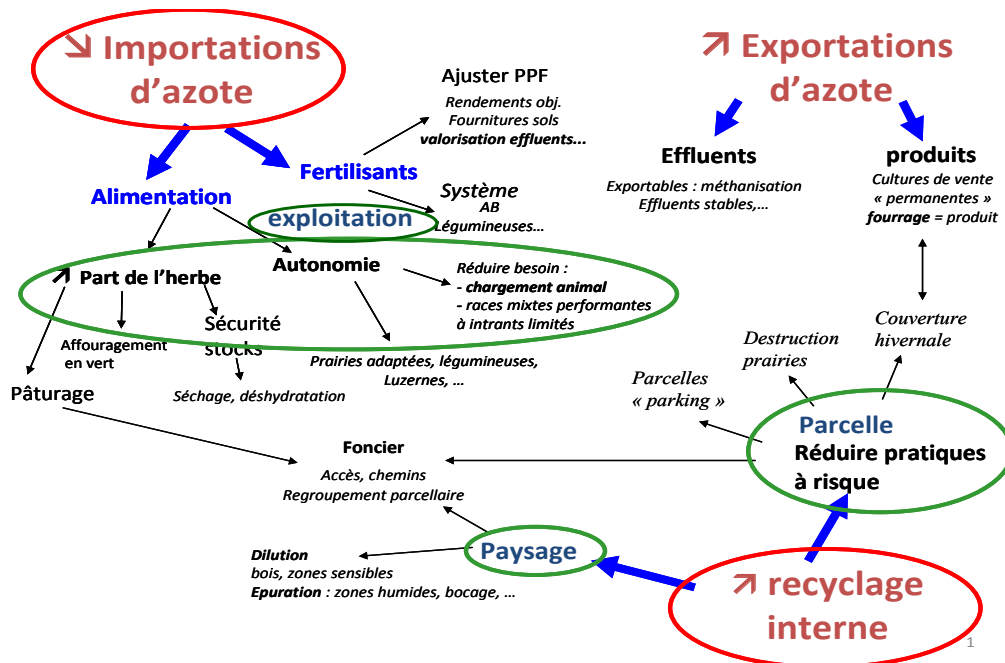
↘ Importations d'azote

↗ Exportations d'azote

Ajuster PPF
Rendements obj.
Fournitures sols
valorisation effluents...

Fertilisants

Alimentation

Système
AB
Légumineuses...

exploitation

Effluents
Exportables : méthanisation
Effluents stables,...

produits
Cultures de vente « permanentes »
fourrage = produit

Part de l'herbe

Autonomie

Réduire besoin :
- chargement animal
- races mixtes performantes à intrants limités

Affouragement en vert

Sécurité stocks

Prairies adaptées, légumineuses, Luzernes, ...

Pâturage

Séchage, déshydratation

Destruction prairies

Couverture hivernale

Parcelles « parking »

Foncier
Accès, chemins
Regroupement parcellaire

Parcelle
Réduire pratiques à risque

Dilution
bois, zones sensibles
Epuration : zones humides, bocage, ...

Paysage

↗ recyclage interne

1